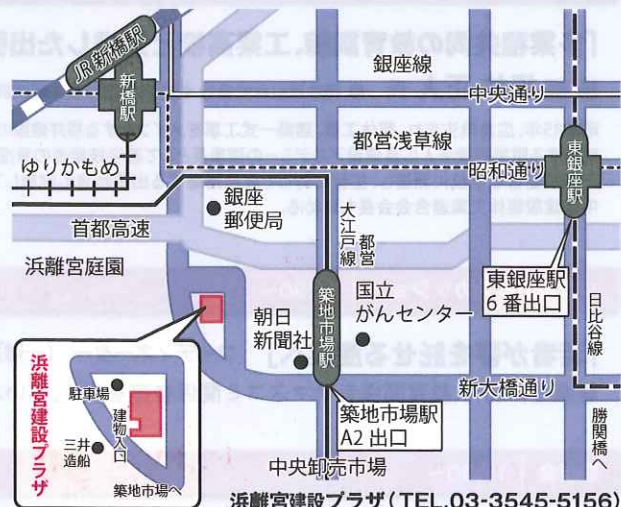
JR新橋駅

新橋駅

銀座線

中央通り

都営浅草線

東銀座駅

ゆりかもめ

昭和通り

銀座郵便局

首都高速

大江戸線 都営

浜離宮庭園

東銀座駅 6番出口

国立がんセンター

日比谷線

朝日新聞社

築地市場駅

浜離宮建設プラザ

駐車場

建物入口

三井造船

新大橋通り

築地市場駅 A2出口

勝関橋へ

中央卸売市場

築地市場へ

浜離宮建設プラザ(TEL.03-3545-5156)